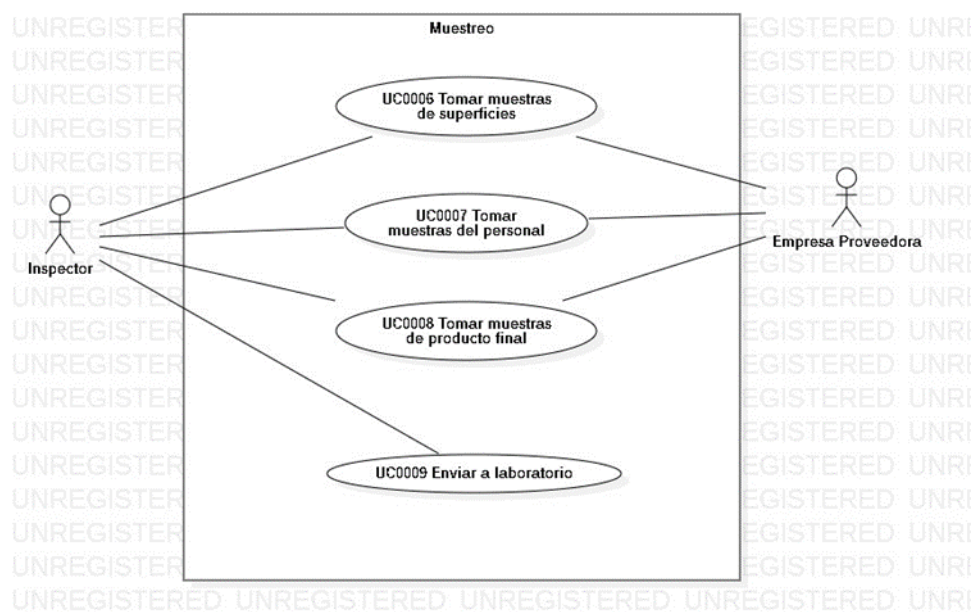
Muestreo

UC0006 Tomar muestras de superficies

UC0007 Tomar muestras del personal

UC0008 Tomar muestras de producto final

UC0009 Enviar a laboratorio

Inspector

Empresa Proveedora

UNREGISTERED UNREGISTERED UNREGISTERED UNREGISTERED UNREGISTERED